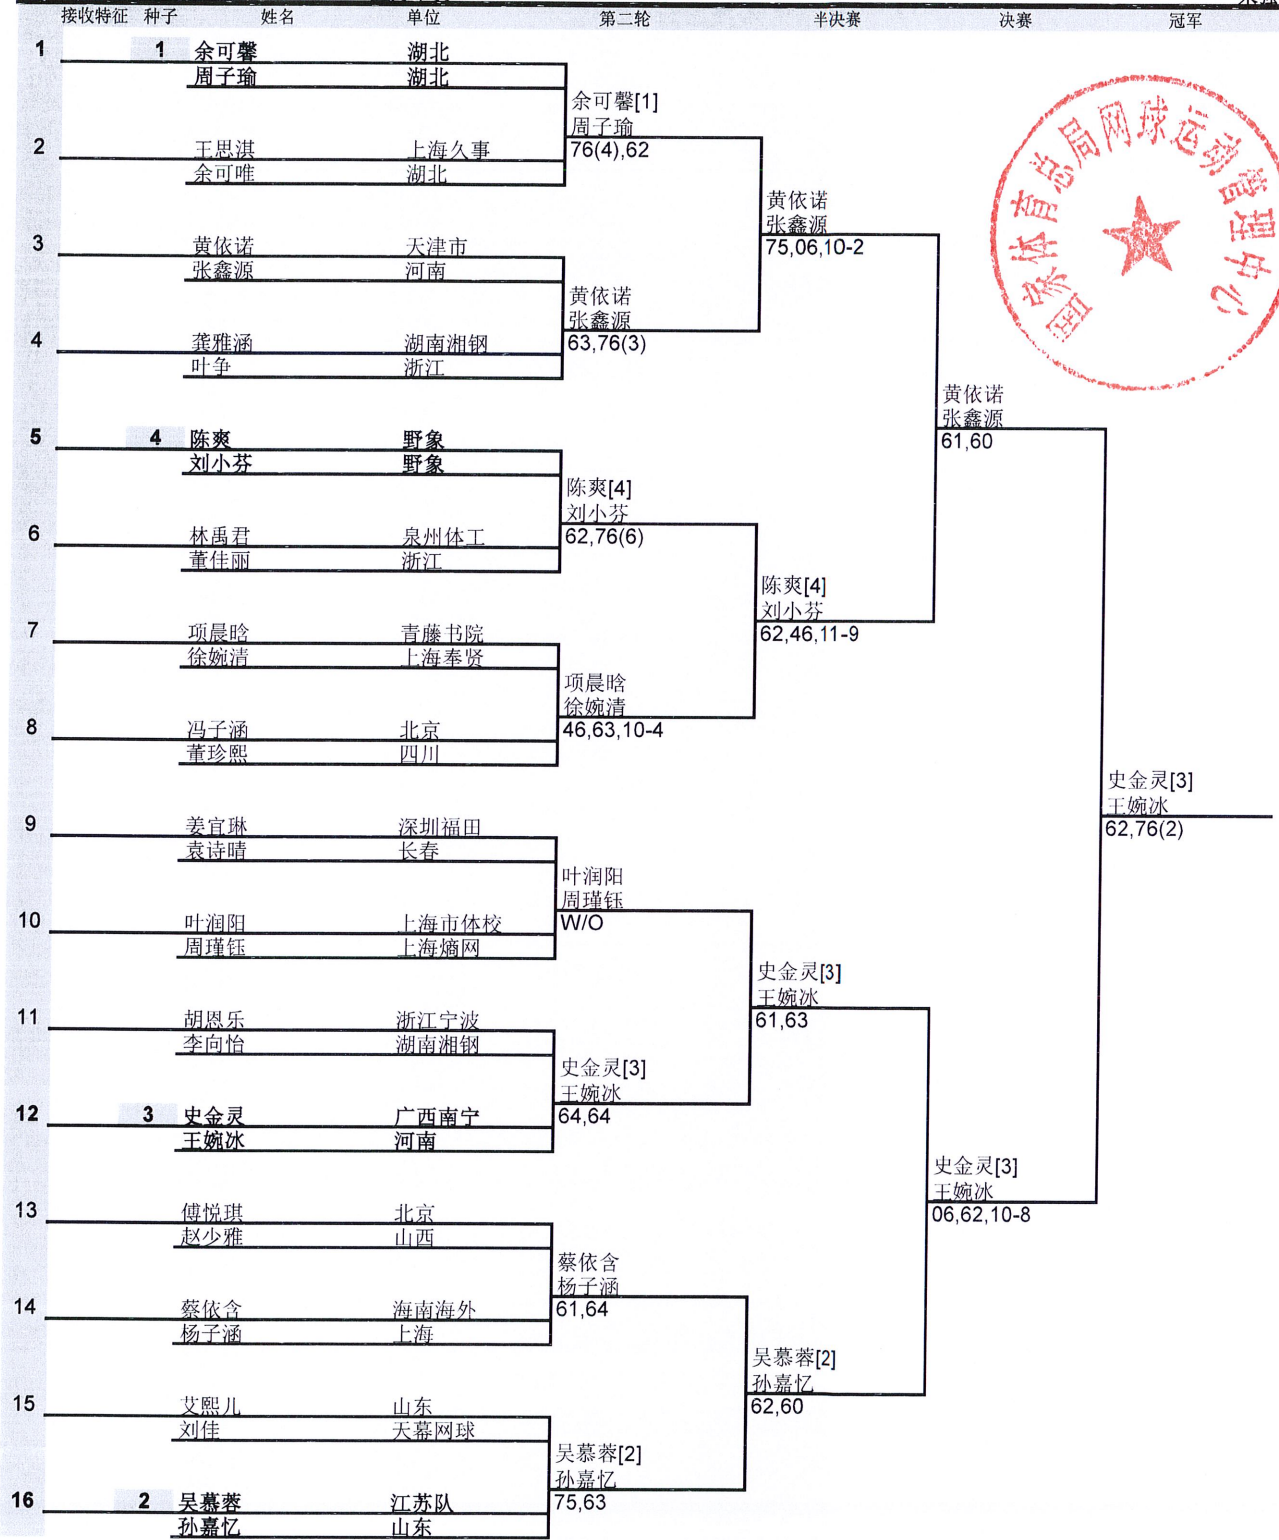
接收特征 种子 姓名 单位 第二轮 半决赛 决赛 冠军

1 1 余可馨 湖北
周子瑜 湖北
余可馨[1]
周子瑜
76(4),62
2 王思淇 上海久事
余可唯 湖北
黄依诺
张鑫源
75,06,10-2
3 黄依诺 天津市
张鑫源 河南
黄依诺
张鑫源
63,76(3)
4 龚雅涵 湖南湘钢
叶争 浙江
黄依诺
张鑫源
61,60
5 4 陈爽 野象
刘小芬 野象
陈爽[4]
刘小芬
62,76(6)
6 林禹君 泉州体工
董佳丽 浙江
陈爽[4]
刘小芬
62,46,11-9
7 项晨晗 青藤书院
徐婉清 上海奉贤
项晨晗
徐婉清
46,63,10-4
8 冯子涵 北京
董珍熙 四川
史金灵[3]
王婉冰
62,76(2)
9 姜宜琳 深圳福田
袁诗晴 长春
叶润阳
周瑾钰
W/O
10 叶润阳 上海市体校
周瑾钰 上海熵网
史金灵[3]
王婉冰
61,63
11 胡恩乐 浙江宁波
李向怡 湖南湘钢
史金灵[3]
王婉冰
64,64
12 3 史金灵 广西南宁
王婉冰 河南
史金灵[3]
王婉冰
06,62,10-8
13 傅悦琪 北京
赵少雅 山西
蔡依含
杨子涵
61,64
14 蔡依含 海南海外
杨子涵 上海
吴慕蓉[2]
孙嘉忆
62,60
15 艾熙儿 山东
刘佳 天幕网球
吴慕蓉[2]
孙嘉忆
75,63
16 2 吴慕蓉 江苏队
孙嘉忆 山东

国家体育总局网球运动管理中心